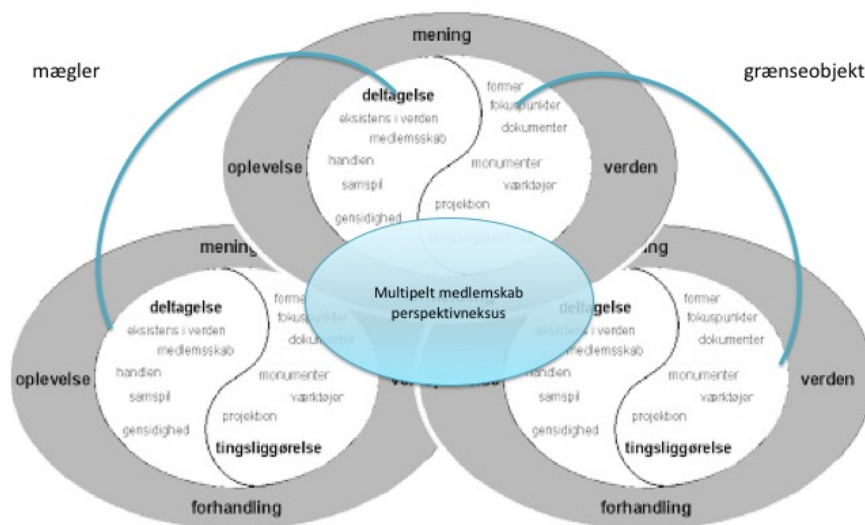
mening

mægler

grænseobjekt

deltagelse
eksistens i verden
medlemsskab
handlen
samspil
gensidighed

former
fokuspunkter
dokumenter
monumenter
værktøjer
projektion

oplevelse

verden

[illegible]

mening

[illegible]ing

Multipelt medlemskab
perspektivneksus

deltagelse
eksistens i verden
medlemsskab
handlen
samspil
gensidighed

former
fokuspunkter
dokumenter
monumenter
værktøjer
projektion
tingsliggørelse

oplevelse

deltagelse
eksistens i verden
medlemsskab
handlen
samspil
gensidighed

former
fokuspunkter
dokumenter
monumenter
værktøjer
projektion
tingsliggørelse

verden

forhandling

forhandling